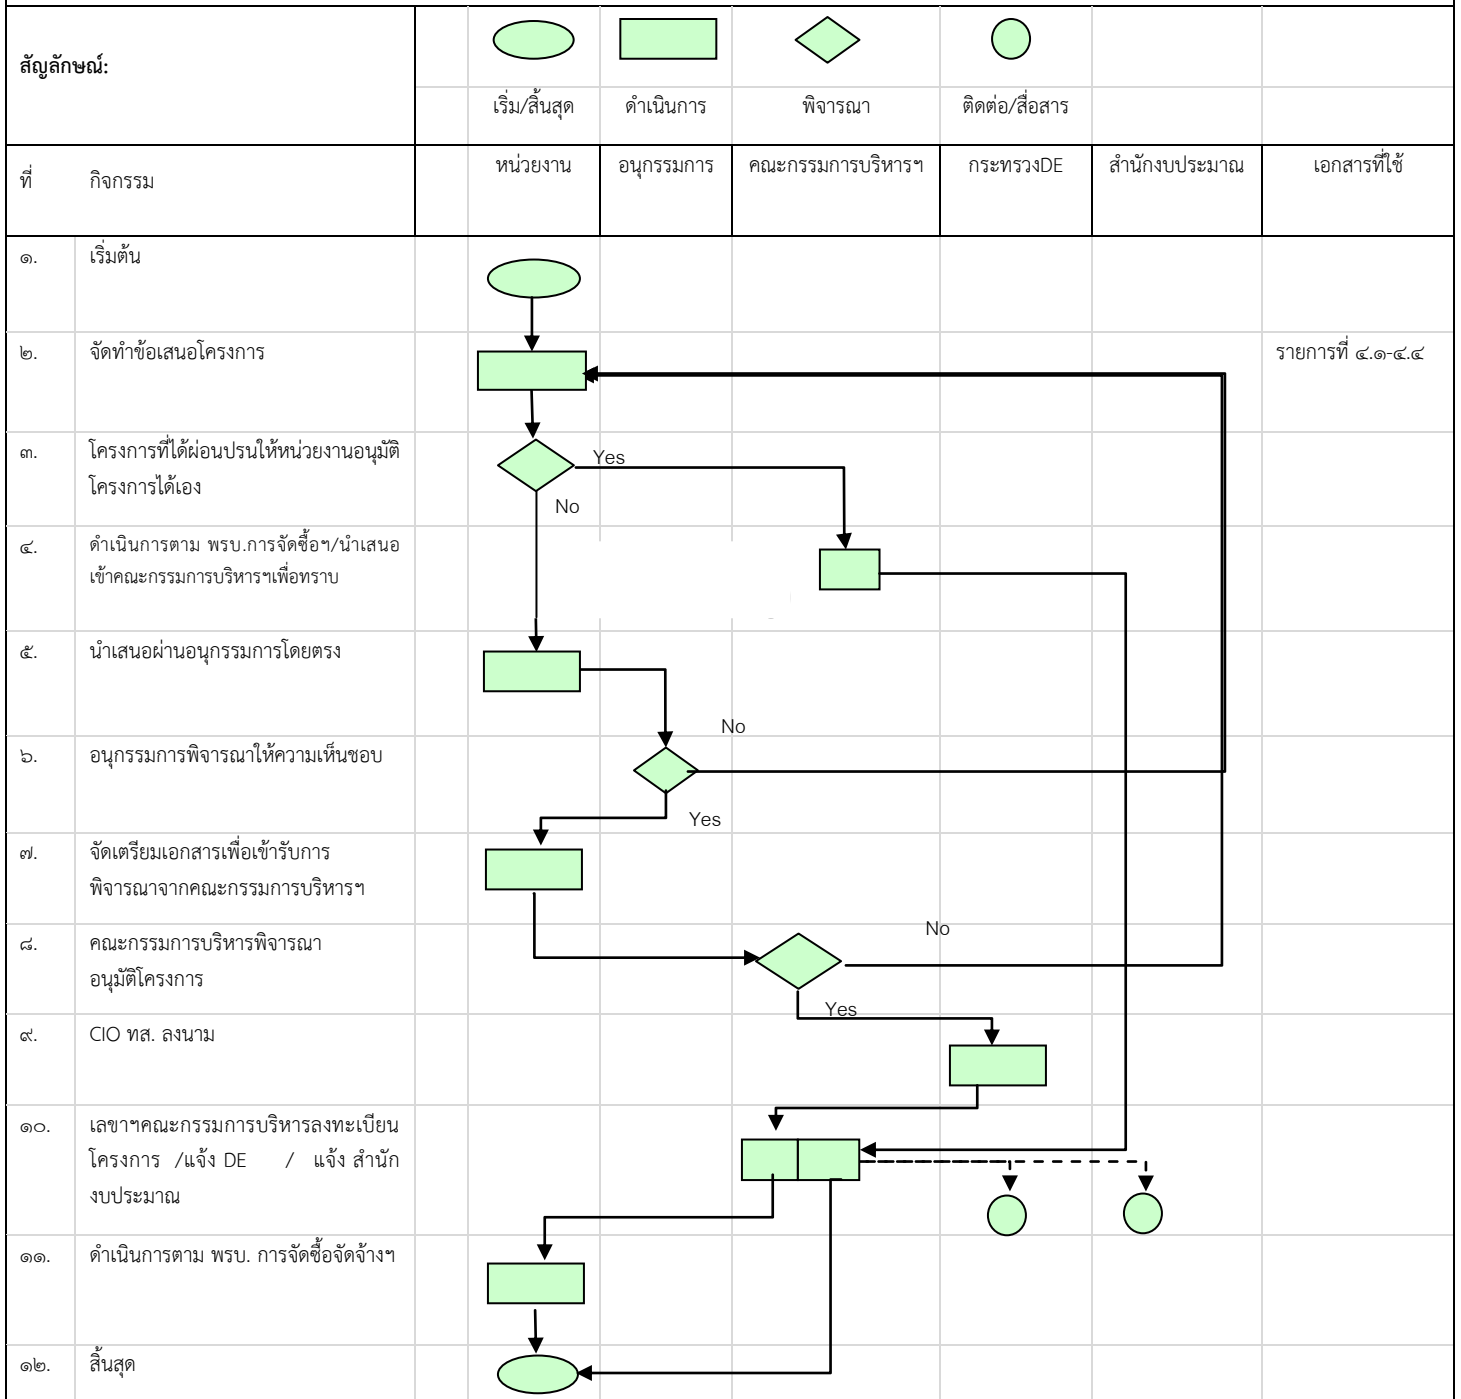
สัญลักษณ์:

เริ่ม/สิ้นสุด | ดำเนินการ | พิจารณา | ติดต่อ/สื่อสาร

| ที่ | กิจกรรม | หน่วยงาน | อนุกรรมการ | คณะกรรมการบริหารฯ | กระทรวงDE | สำนักงบประมาณ | เอกสารที่ใช้ |
|---|---|---|---|---|---|---|---|
| ๑. | เริ่มต้น | | | | | | |
| ๒. | จัดทำข้อเสนอโครงการ | | | | | | รายการที่ ๔.๑-๔.๔ |
| ๓. | โครงการที่ได้ผ่อนปรนให้หน่วยงานอนุมัติโครงการได้เอง | | | | | | |
| ๔. | ดำเนินการตาม พรบ.การจัดซื้อฯ/นำเสนอเข้าคณะกรรมการบริหารฯเพื่อทราบ | | | | | | |
| ๕. | นำเสนอผ่านอนุกรรมการโดยตรง | | | | | | |
| ๖. | อนุกรรมการพิจารณาให้ความเห็นชอบ | | | | | | |
| ๗. | จัดเตรียมเอกสารเพื่อเข้ารับการพิจารณาจากคณะกรรมการบริหารฯ | | | | | | |
| ๘. | คณะกรรมการบริหารพิจารณาอนุมัติโครงการ | | | | | | |
| ๙. | CIO ทส. ลงนาม | | | | | | |
| ๑๐. | เลขาฯคณะกรรมการบริหารลงทะเบียนโครงการ /แจ้ง DE / แจ้ง สำนักงบประมาณ | | | | | | |
| ๑๑. | ดำเนินการตาม พรบ. การจัดซื้อจัดจ้างฯ | | | | | | |
| ๑๒. | สิ้นสุด | | | | | | |

Yes
No
No
Yes
No
Yes